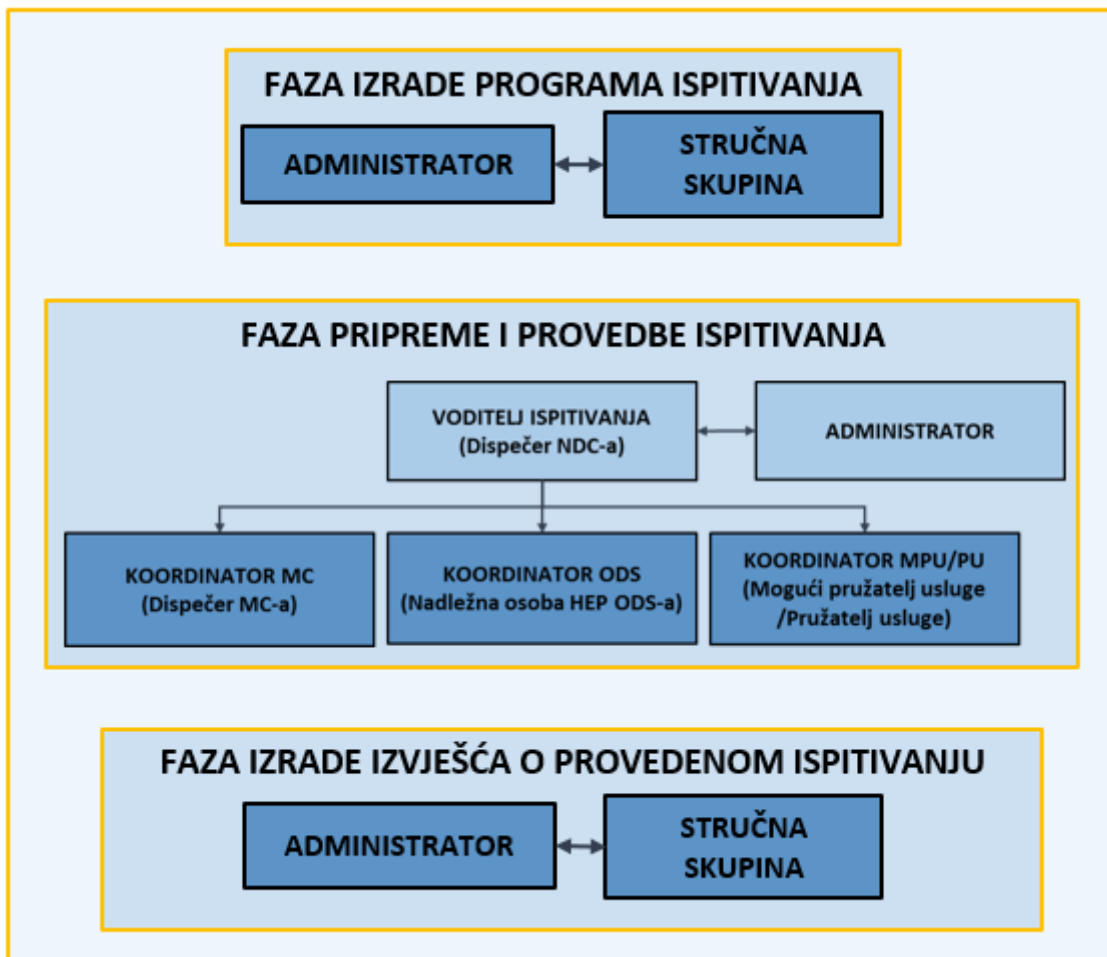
FAZA IZRADE PROGRAMA ISPITIVANJA

ADMINISTRATOR

STRUČNA SKUPINA

FAZA PRIPREME I PROVEDBE ISPITIVANJA

VODITELJ ISPITIVANJA (Dispečer NDC-a)

ADMINISTRATOR

KOORDINATOR MC (Dispečer MC-a)

KOORDINATOR ODS (Nadležna osoba HEP ODS-a)

KOORDINATOR MPU/PU (Mogući pružatelj usluge /Pružatelj usluge)

FAZA IZRADE IZVJEŠĆA O PROVEDENOM ISPITIVANJU

ADMINISTRATOR

STRUČNA SKUPINA